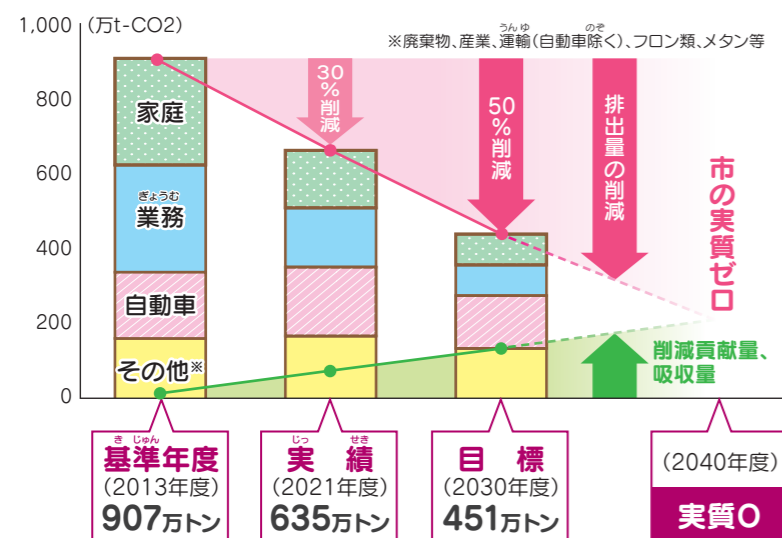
1,000 (万t-CO2)

800

600

400

200

0

※廃棄物、産業、運輸(自動車除く)、フロン類、メタン等

家庭

業務

自動車

その他※

30%削減

50%削減

排出量の削減

市の実質ゼロ

削減貢献量、吸収量

基準年度
(2013年度)
907万トン

実績
(2021年度)
635万トン

目標
(2030年度)
451万トン

(2040年度)
実質0